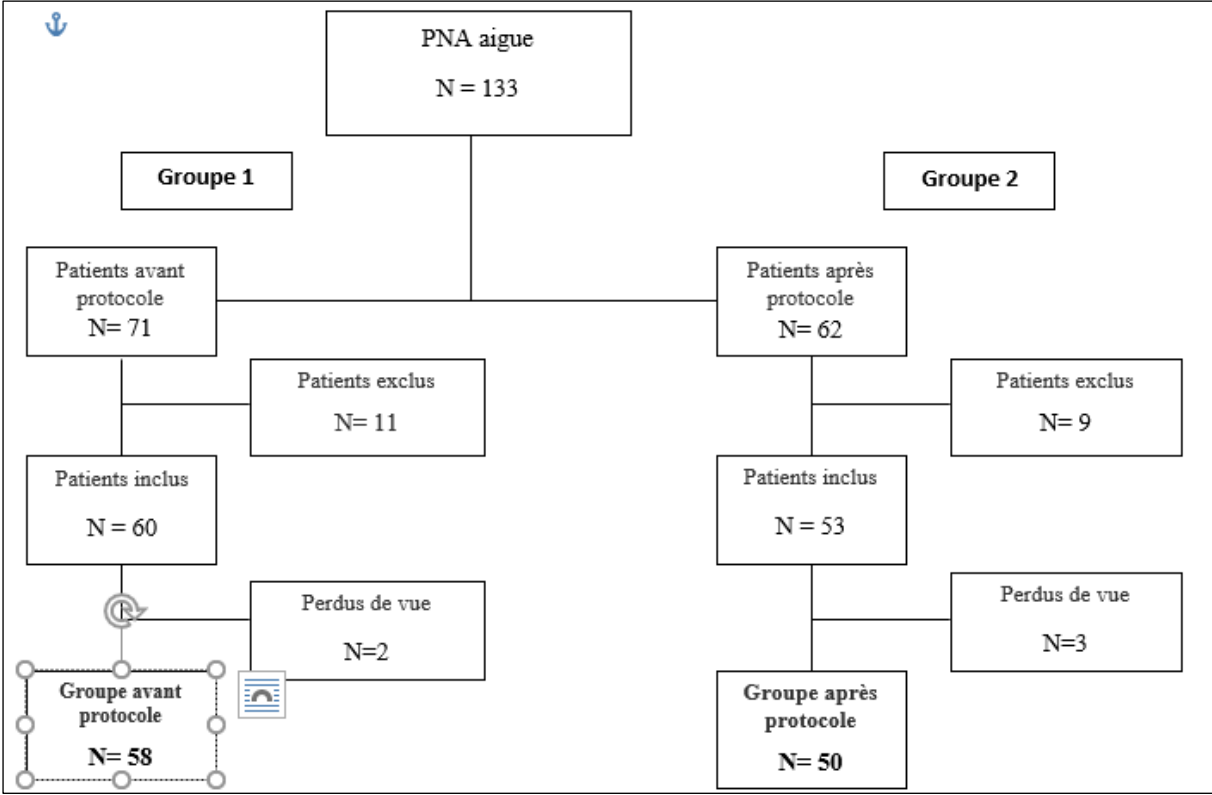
PNA aigue

N = 133

Groupe 1

Groupe 2

Patients avant protocole
N= 71

Patients après protocole
N= 62

Patients exclus

N= 11

Patients exclus

N= 9

Patients inclus

N = 60

Patients inclus

N = 53

Perdus de vue

N=2

Perdus de vue

N=3

Groupe avant protocole

N= 58

Groupe après protocole

N= 50